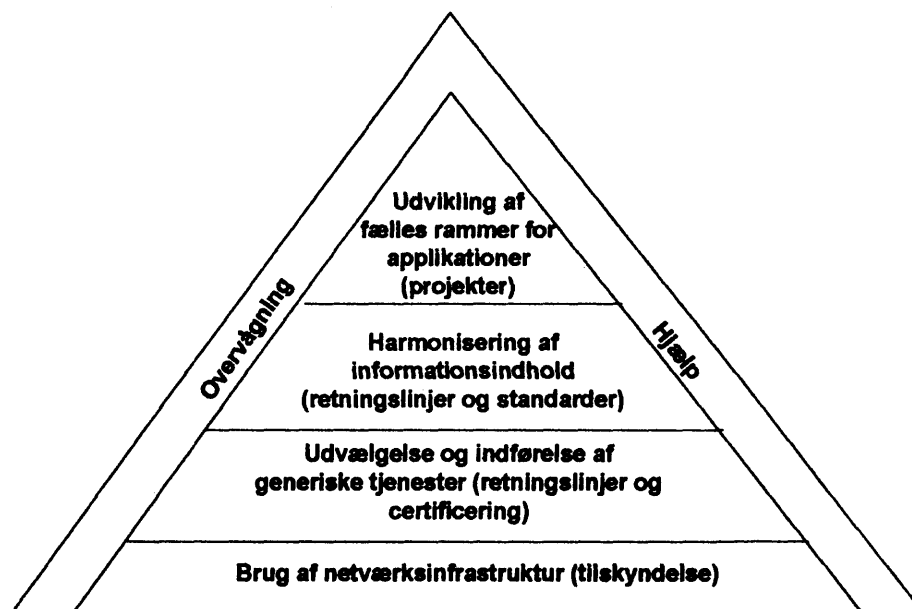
Udvikling af fælles rammer for applikationer (projekter)

Harmonisering af informationsindhold (retningslinjer og standarder)

Udvælgelse og indførelse af generiske tjenester (retningslinjer og certificering)

Brug af netværksinfrastruktur (tilskyndelse)

Overvågning

Hjælp